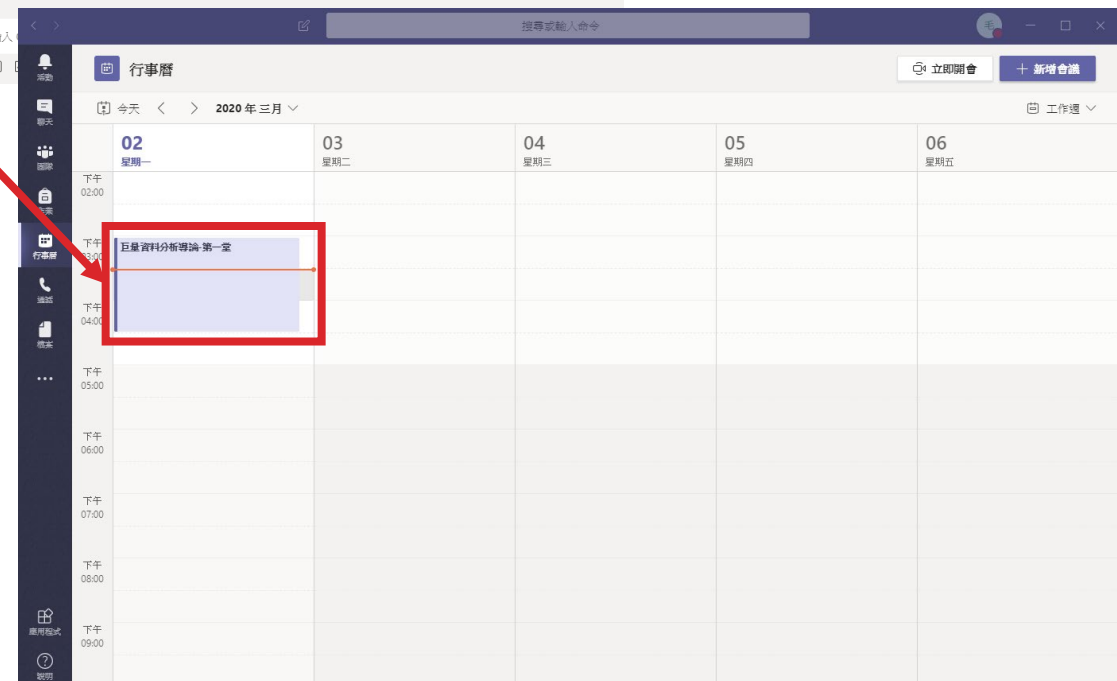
搜尋或輸入命令

毛

活動
聊天
團隊
作業
行事曆
通話
檔案
...
應用程式
說明

行事曆

立即開會
+ 新增會議

今天
2020 年 三月
工作週

02
星期一
03
星期二
04
星期三
05
星期四
06
星期五

下午 02:00
下午 03:00
下午 04:00
下午 05:00
下午 06:00
下午 07:00
下午 08:00
下午 09:00

巨量資料分析導論-第一堂